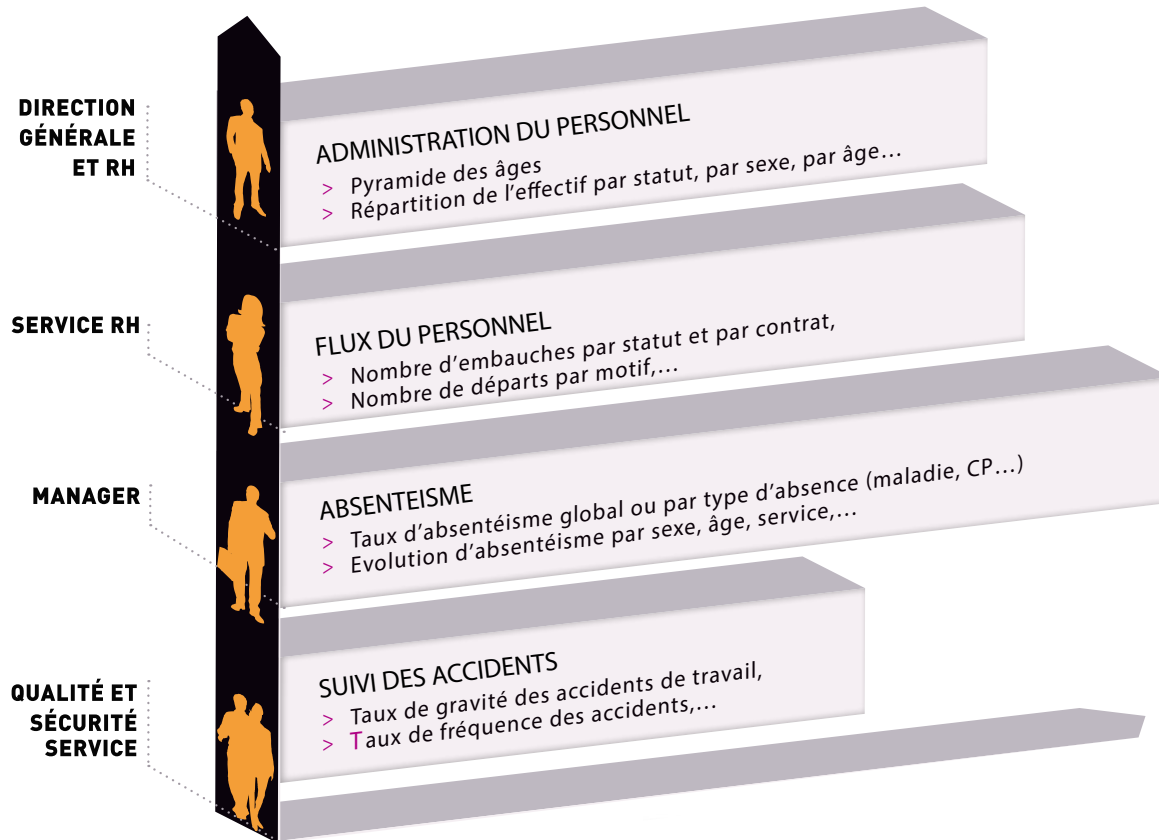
DIRECTION GÉNÉRALE ET RH

ADMINISTRATION DU PERSONNEL
> Pyramide des âges
> Répartition de l'effectif par statut, par sexe, par âge…

SERVICE RH

FLUX DU PERSONNEL
> Nombre d'embauches par statut et par contrat,
> Nombre de départs par motif,…

MANAGER

ABSENTEISME
> Taux d'absentéisme global ou par type d'absence (maladie, CP…)
> Evolution d'absentéisme par sexe, âge, service,…

QUALITÉ ET SÉCURITÉ SERVICE

SUIVI DES ACCIDENTS
> Taux de gravité des accidents de travail,
> Taux de fréquence des accidents,…